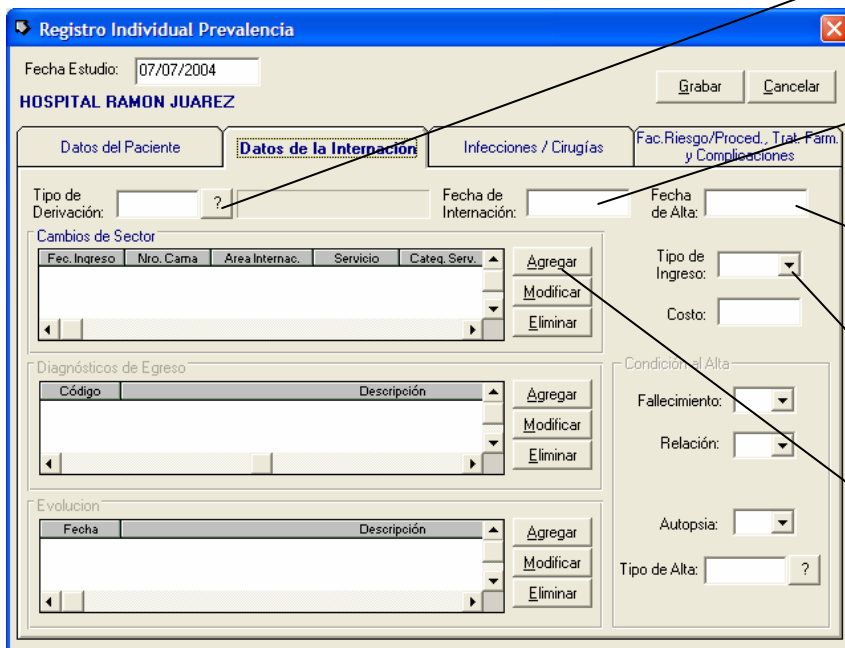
Registro Individual Prevalencia

Fecha Estudio: 07/07/2004

HOSPITAL RAMON JUAREZ

Grabar Cancelar

Datos del Paciente | Datos de la Internacion | Infecciones / Cirugías | Fac.Riesgo/Proced., Trat. Farm. y Complicaciones

Tipo de Derivación: ?

Fecha de Internación:

Fecha de Alta:

Cambios de Sector

| Fec. Ingreso | Nro. Cama | Area Internac. | Servicio | Categ. Serv. |
|---|---|---|---|---|

Agregar
Modificar
Eliminar

Tipo de Ingreso:

Costo:

Diagnósticos de Egreso

| Código | Descripción |
|---|---|

Agregar
Modificar
Eliminar

Condición al Alta

Fallecimiento:

Relación:

Evolucion

| Fecha | Descripción |
|---|---|

Agregar
Modificar
Eliminar

Autopsia:

Tipo de Alta: ?